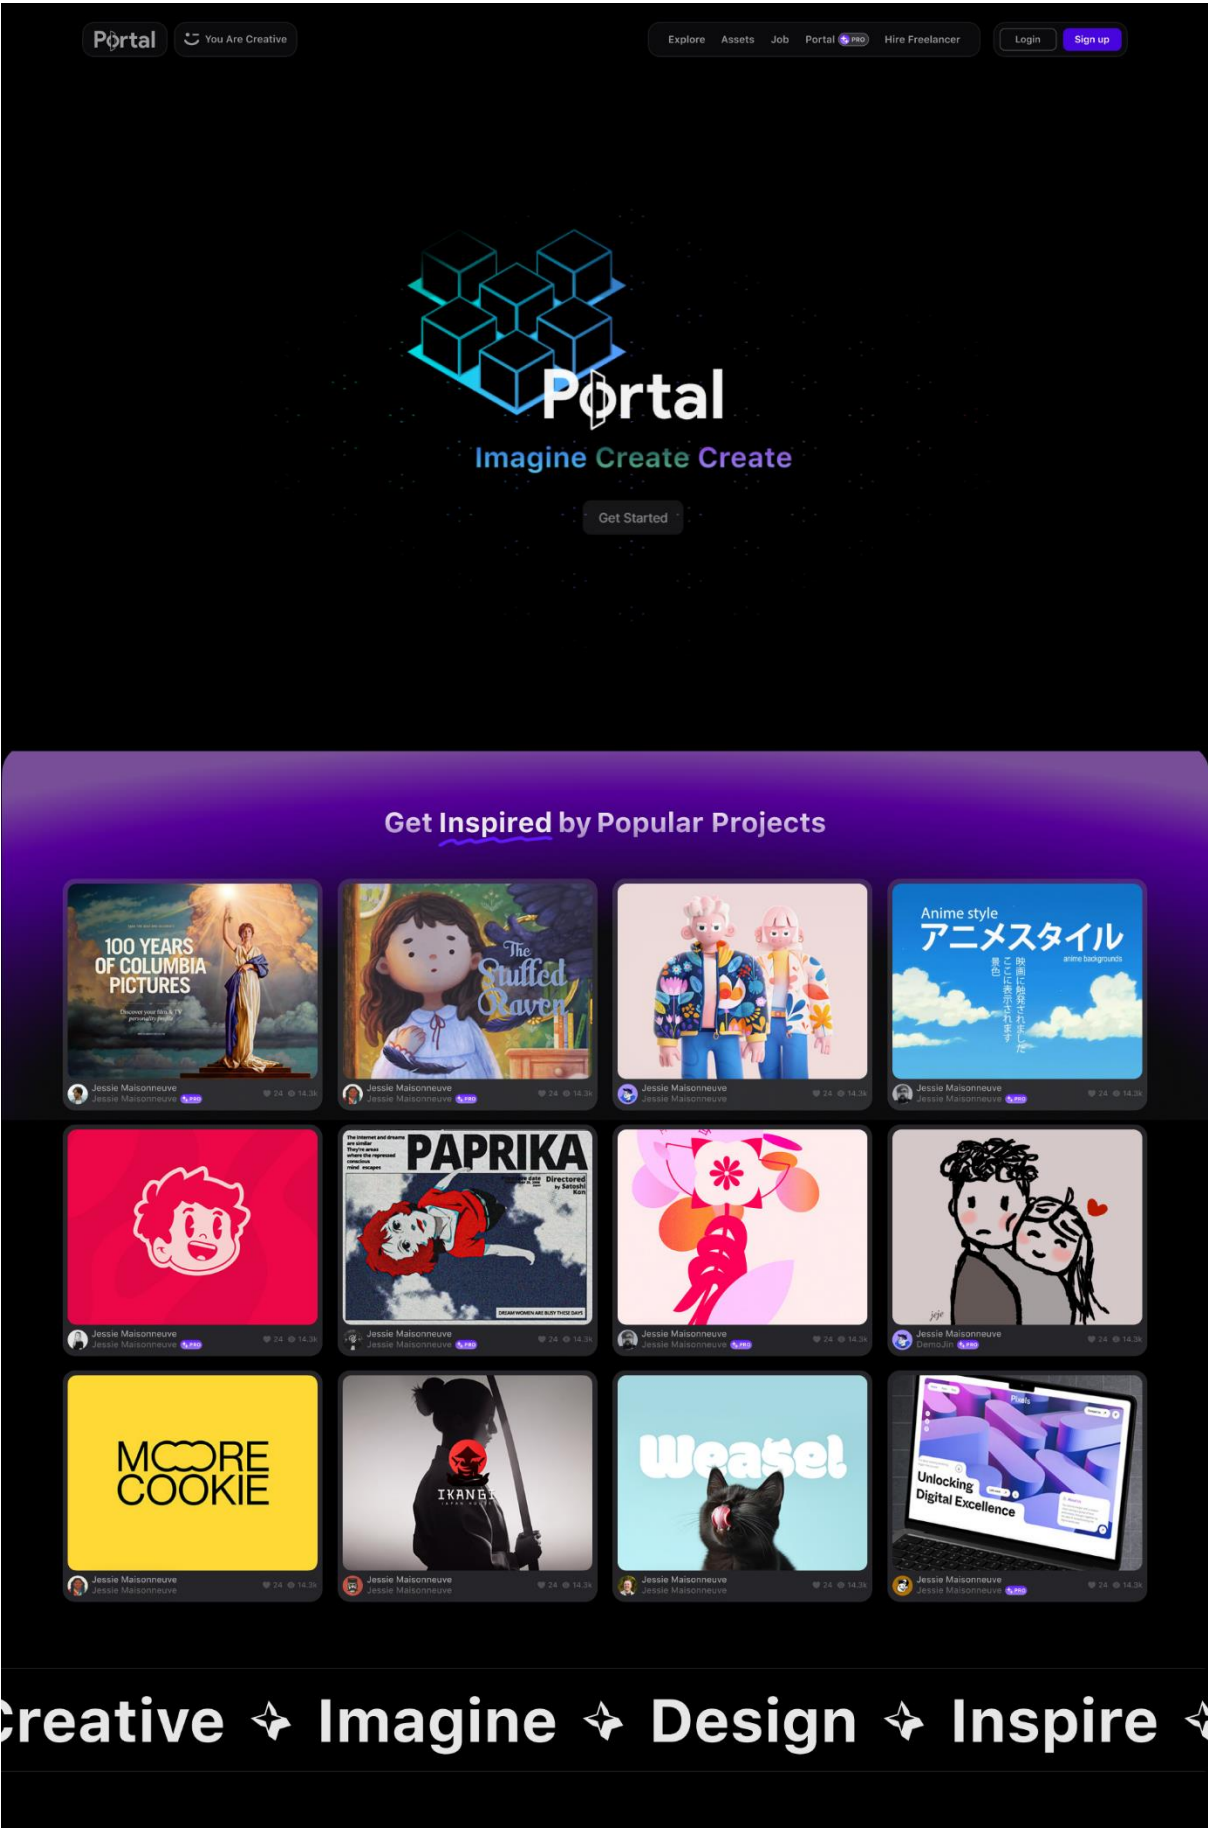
Pørtal You Are Creative

Explore Assets Job Portal PRO Hire Freelancer Login Sign up

Pørtal

Imagine Create Create

Get Started

Get Inspired by Popular Projects

100 YEARS OF COLUMBIA PICTURES
Jessie Maisonneuve
Jessie Maisonneuve PRO
24 14.3k

The Stuffed Raven
Jessie Maisonneuve
Jessie Maisonneuve PRO
24 14.3k

Jessie Maisonneuve
Jessie Maisonneuve PRO
24 14.3k

Anime style アニメスタイル anime backgrounds
Jessie Maisonneuve
Jessie Maisonneuve PRO
24 14.3k

Jessie Maisonneuve
Jessie Maisonneuve PRO
24 14.3k

PAPRIKA
Jessie Maisonneuve
Jessie Maisonneuve PRO
24 14.3k

Jessie Maisonneuve
Jessie Maisonneuve PRO
24 14.3k

Jessie Maisonneuve
DemoJin PRO
24 14.3k

MOORE COOKIE
Jessie Maisonneuve
Jessie Maisonneuve
24 14.3k

IKANGI
Jessie Maisonneuve
Jessie Maisonneuve
24 14.3k

Weasel
Jessie Maisonneuve
Jessie Maisonneuve
24 14.3k

Unlocking Digital Excellence
Jessie Maisonneuve
Jessie Maisonneuve PRO
24 14.3k

reative ✧ Imagine ✧ Design ✧ Inspire ✧